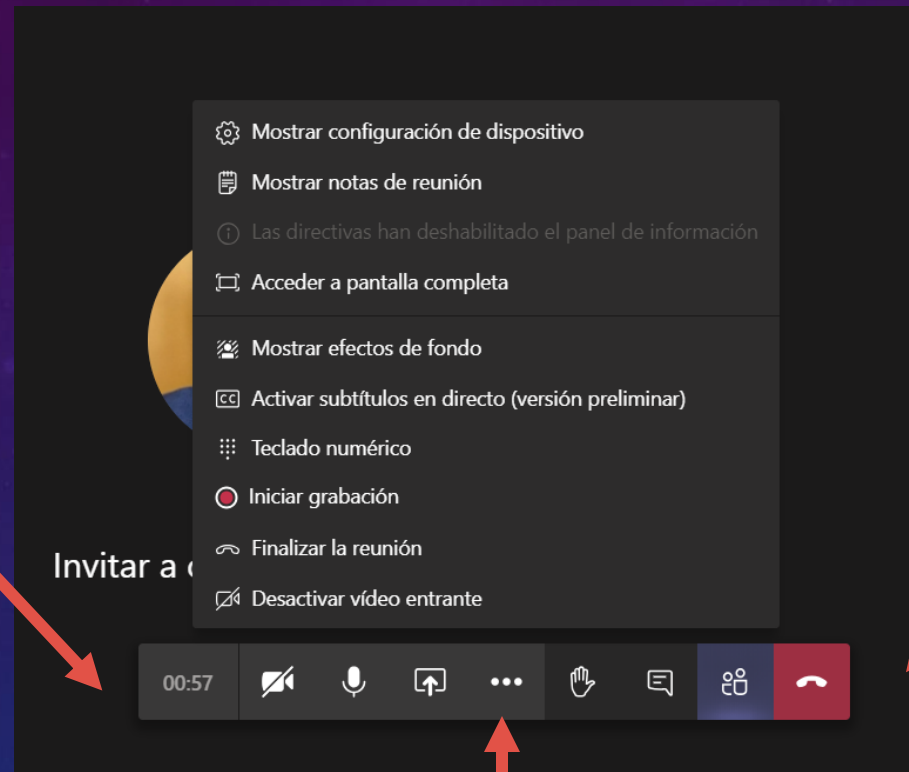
Mostrar configuración de dispositivo
Mostrar notas de reunión
Las directivas han deshabilitado el panel de información
Acceder a pantalla completa
Mostrar efectos de fondo
Activar subtítulos en directo (versión preliminar)
Teclado numérico
Iniciar grabación
Finalizar la reunión
Desactivar vídeo entrante

Invitar a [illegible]

00:57